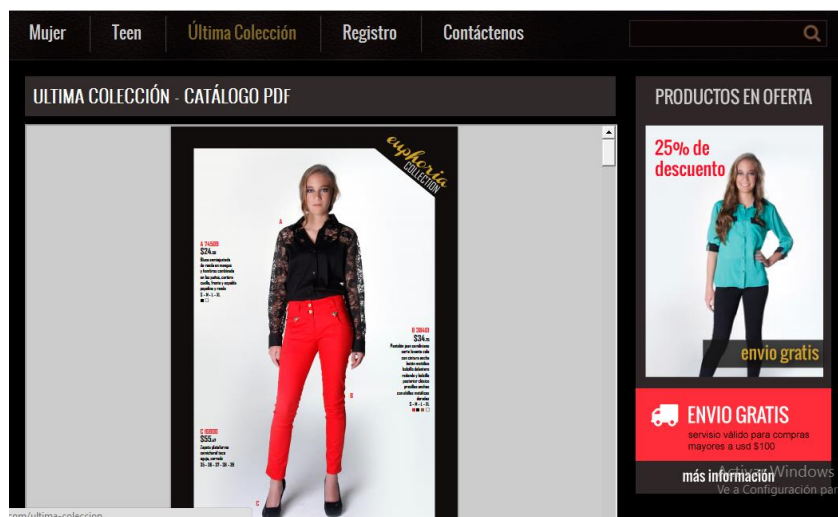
Mujer Teen Última Colección Registro Contáctenos

ULTIMA COLECCIÓN - CATÁLOGO PDF

euphoria COLECCIÓN

A

A 74500
$24.99
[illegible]

B 30440
$34.99
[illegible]

B

C 10000
$55.99
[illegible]

C

PRODUCTOS EN OFERTA

25% de descuento

envio gratis

ENVIO GRATIS

servisio válido para compras mayores a usd $100

más información

Activar Windows
Ve a Configuración par

com/ultima-coleccion